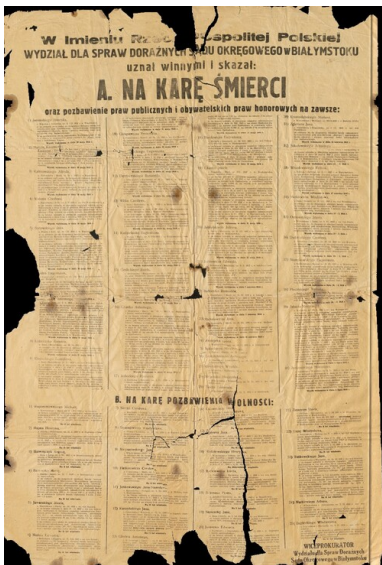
W Imieniu Rzecz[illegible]spolitej Polskiej
WYDZIAŁ DLA SPRAW DORAŹNYCH S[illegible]DU OKRĘGOWEGO w BIAŁYMSTOKU
uznał winnymi i skazał:

A. NA KARĘ ŚMIERCI

oraz pozbawienie praw publicznych i obywatelskich praw honorowych na zawsze:

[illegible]

B. NA KARĘ POZBAWIENIA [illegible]OLNOŚCI:

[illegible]

WICEPROKURATOR
Wydziału dla Spraw Doraźnych
Sądu Okręgowego w Białymstoku